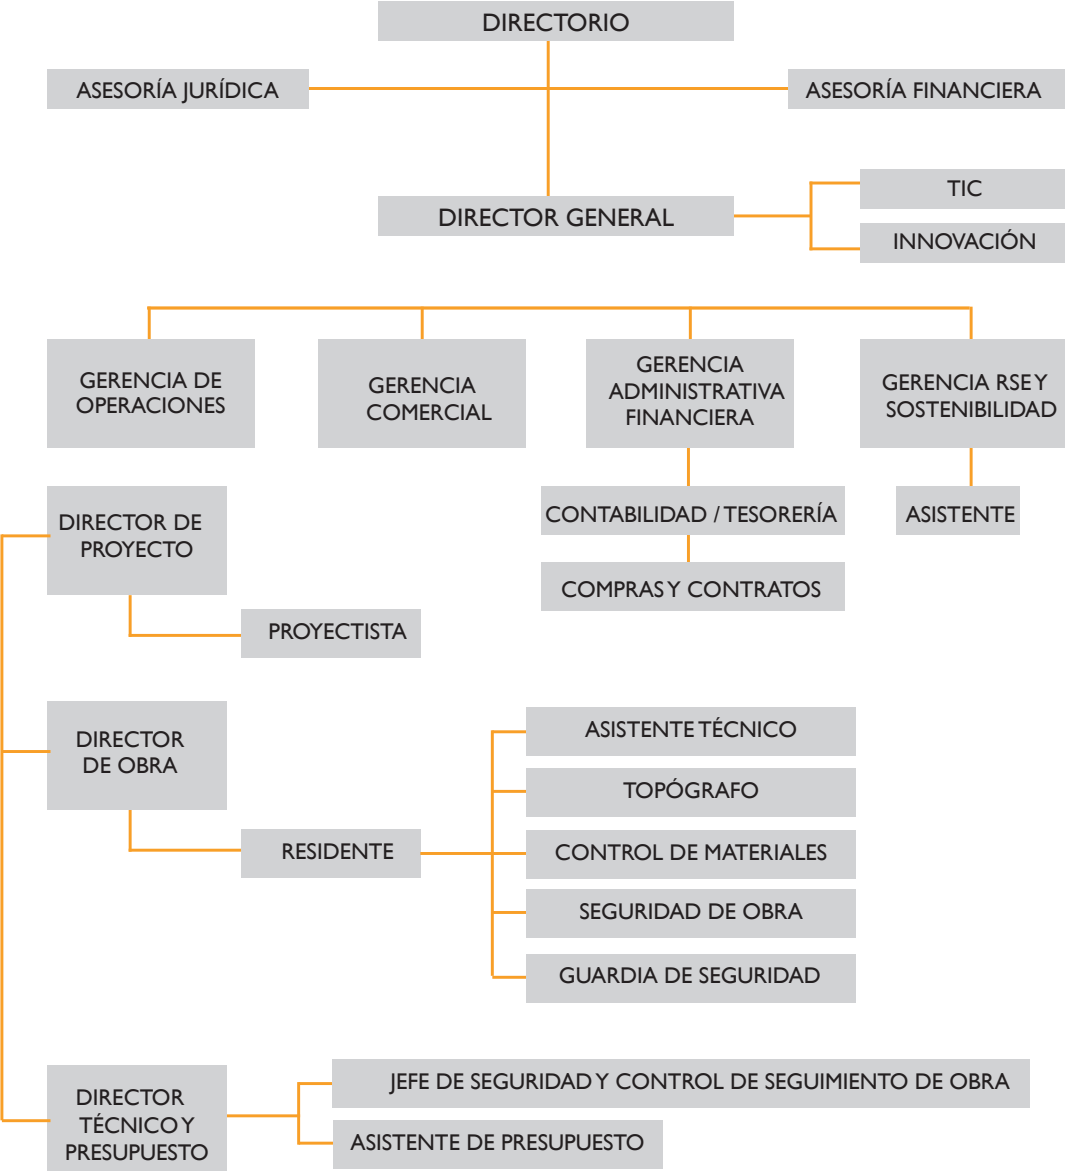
DIRECTORIO

ASESORÍA JURÍDICA

ASESORÍA FINANCIERA

DIRECTOR GENERAL

TIC

INNOVACIÓN

GERENCIA DE OPERACIONES

GERENCIA COMERCIAL

GERENCIA ADMINISTRATIVA FINANCIERA

GERENCIA RSE Y SOSTENIBILIDAD

CONTABILIDAD / TESORERÍA

COMPRAS Y CONTRATOS

ASISTENTE

DIRECTOR DE PROYECTO

PROYECTISTA

DIRECTOR DE OBRA

RESIDENTE

ASISTENTE TÉCNICO

TOPÓGRAFO

CONTROL DE MATERIALES

SEGURIDAD DE OBRA

GUARDIA DE SEGURIDAD

DIRECTOR TÉCNICO Y PRESUPUESTO

JEFE DE SEGURIDAD Y CONTROL DE SEGUIMIENTO DE OBRA

ASISTENTE DE PRESUPUESTO